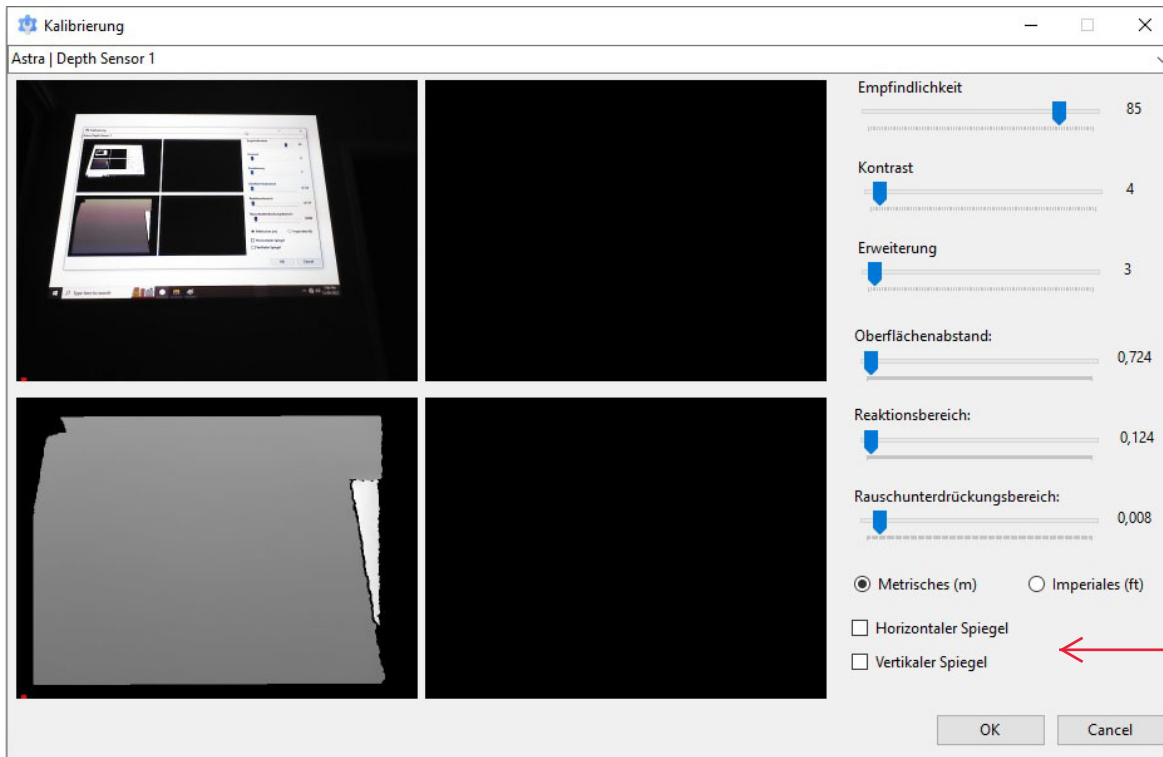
Kalibrierung

Astra | Depth Sensor 1

Empfindlichkeit
85

Kontrast
4

Erweiterung
3

Oberflächenabstand:
0,724

Reaktionsbereich:
0,124

Rauschunterdrückungsbereich:
0,008

Metrisches (m)
Imperiales (ft)

Horizontaler Spiegel
Vertikaler Spiegel

OK
Cancel